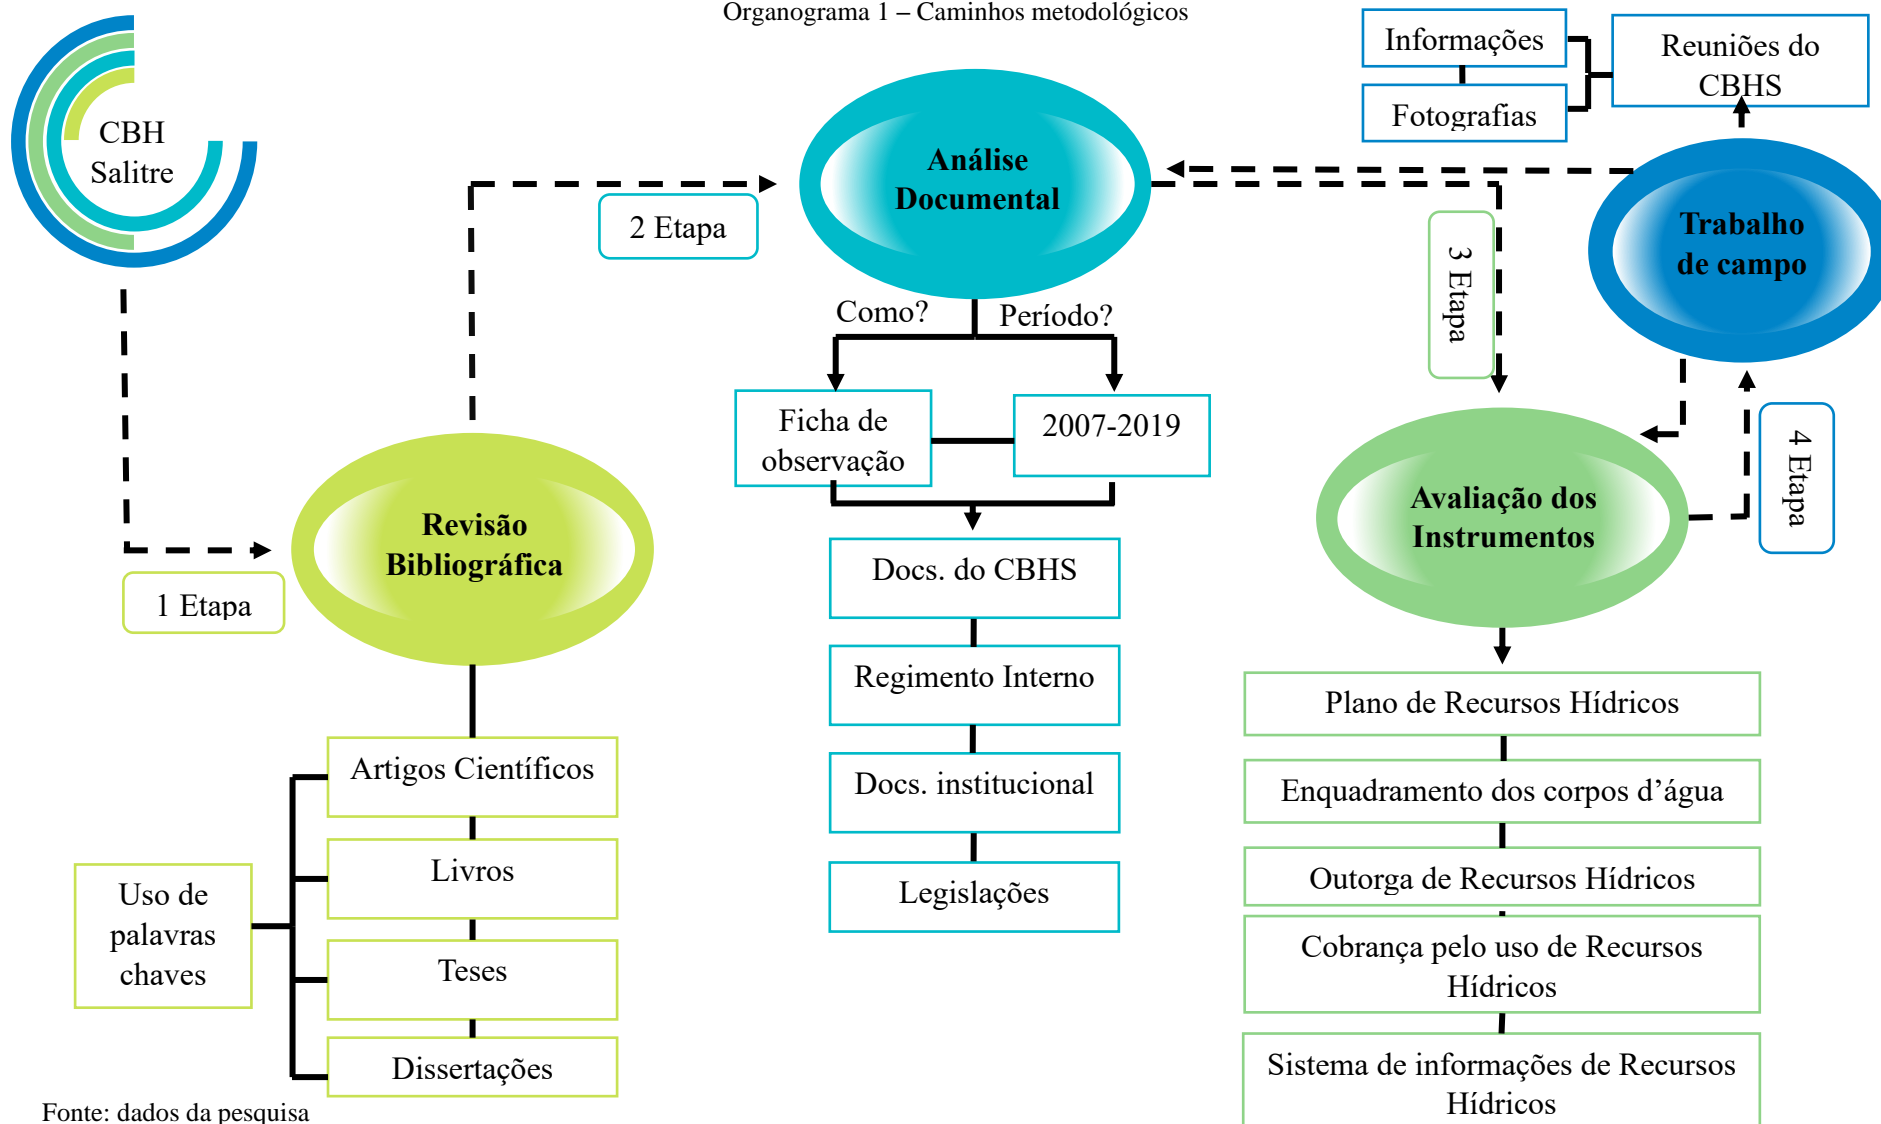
Organograma 1 – Caminhos metodológicos

CBH Salitre

1 Etapa

Revisão Bibliográfica

Artigos Científicos

Livros

Teses

Dissertações

Uso de palavras chaves

2 Etapa

Análise Documental

Como?

Período?

Ficha de observação

2007-2019

Docs. do CBHS

Regimento Interno

Docs. institucional

Legislações

Informações

Fotografias

Reuniões do CBHS

3 Etapa

Trabalho de campo

4 Etapa

Avaliação dos Instrumentos

Plano de Recursos Hídricos

Enquadramento dos corpos d’água

Outorga de Recursos Hídricos

Cobrança pelo uso de Recursos Hídricos

Sistema de informações de Recursos Hídricos

Fonte: dados da pesquisa